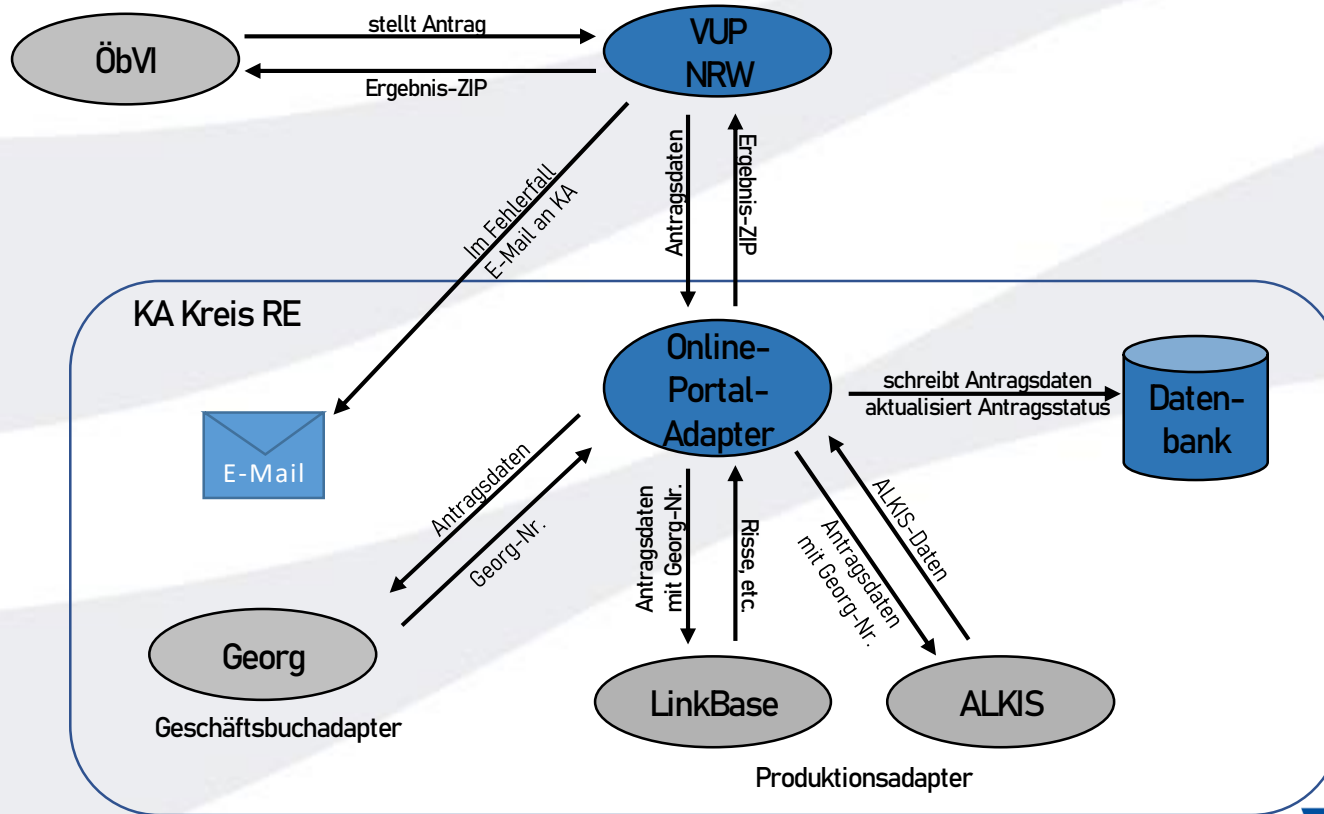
ÖbVI

stellt Antrag

Ergebnis-ZIP

VUP NRW

Im Fehlerfall E-Mail an KA

Antragsdaten

Ergebnis-ZIP

KA Kreis RE

E-Mail

Online-Portal-Adapter

schreibt Antragsdaten aktualisiert Antragsstatus

Datenbank

Antragsdaten

Georg-Nr.

Antragsdaten mit Georg-Nr.

Risse, etc.

Antragsdaten mit Georg-Nr.

ALKIS-Daten

Georg

Geschäftsbuchadapter

LinkBase

ALKIS

Produktionsadapter